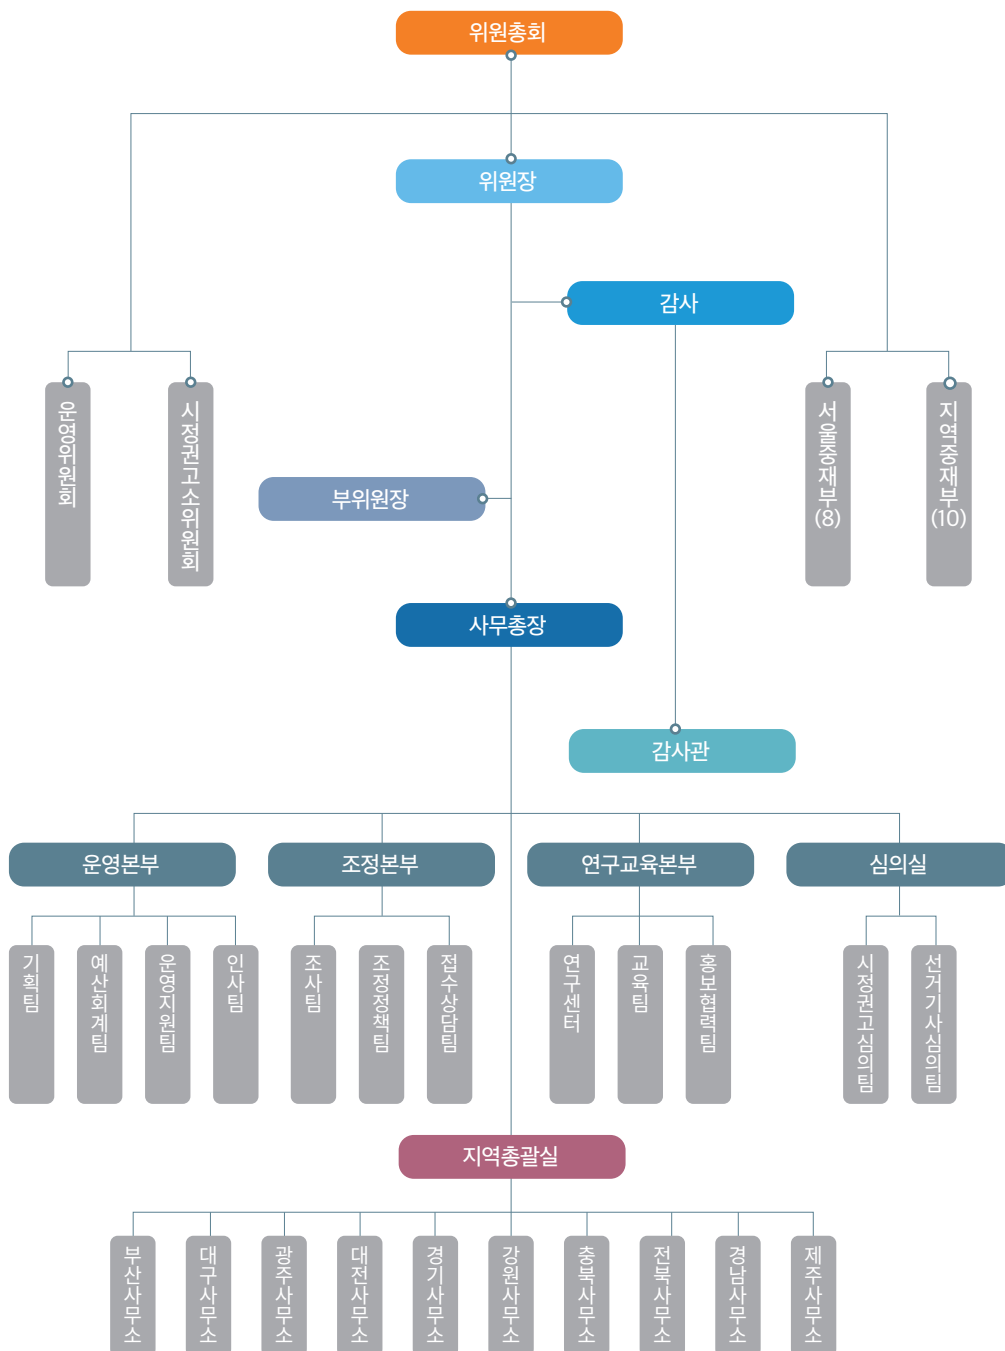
위원총회

위원장

감사

운영위원회

시정권고소위원회

서울중재부(8)

지역중재부(10)

부위원장

사무총장

감사관

운영본부

조정본부

연구교육본부

심의실

기획팀

예산회계팀

운영지원팀

인사팀

조사팀

조정정책팀

접수상담팀

연구센터

교육팀

홍보협력팀

시정권고심의팀

선거기사심의팀

지역총괄실

부산사무소

대구사무소

광주사무소

대전사무소

경기사무소

강원사무소

충북사무소

전북사무소

경남사무소

제주사무소